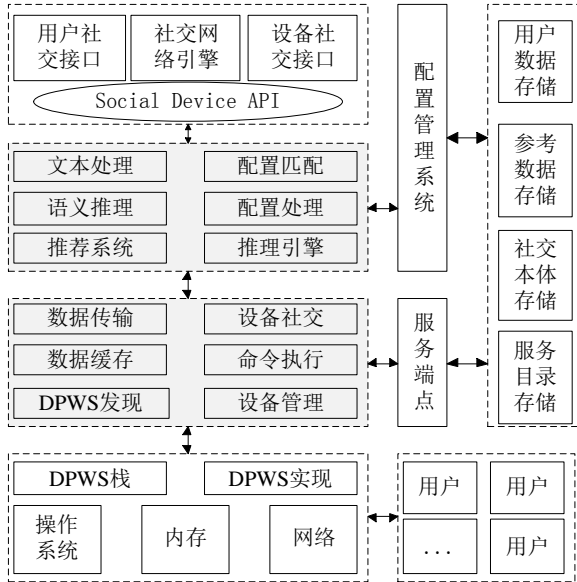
用户社交接口

社交网络引擎

设备社交接口

Social Device API

文本处理

配置匹配

语义推理

配置处理

推荐系统

推理引擎

配置管理系统

用户数据存储

参考数据存储

社交本体存储

服务目录存储

数据传输

设备社交

数据缓存

命令执行

DPWS发现

设备管理

服务端点

DPWS栈

DPWS实现

操作系统

内存

网络

用户

用户

...

用户